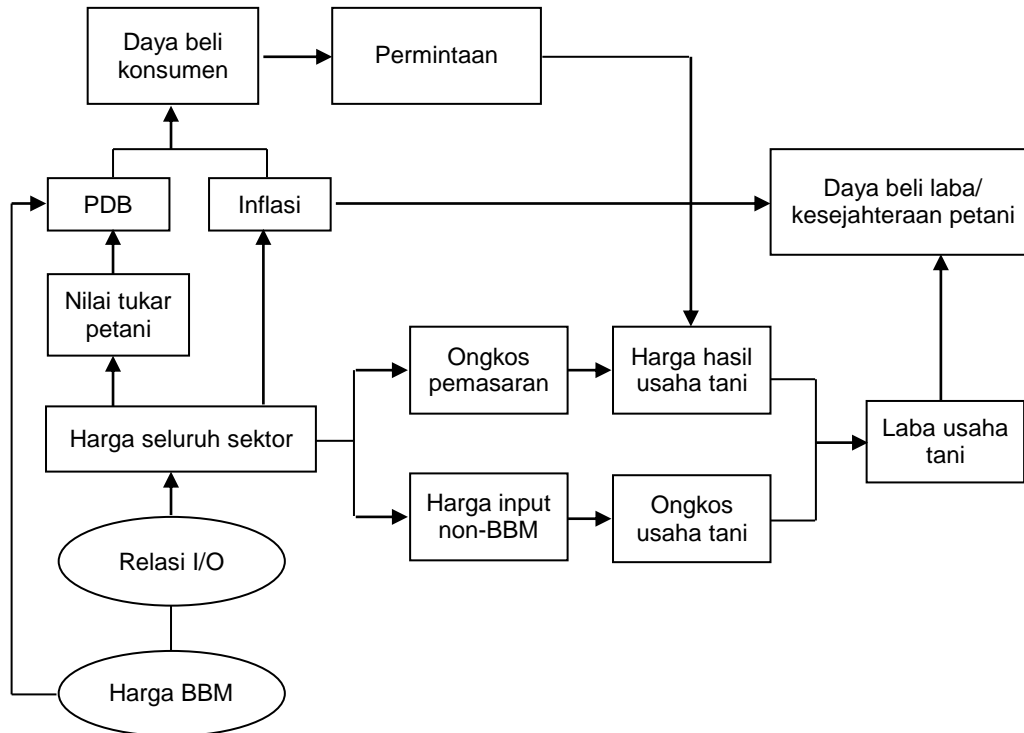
Daya beli konsumen

Permintaan

PDB

Inflasi

Daya beli laba/ kesejahteraan petani

Nilai tukar petani

Ongkos pemasaran

Harga hasil usaha tani

Harga seluruh sektor

Laba usaha tani

Harga input non-BBM

Ongkos usaha tani

Relasi I/O

Harga BBM